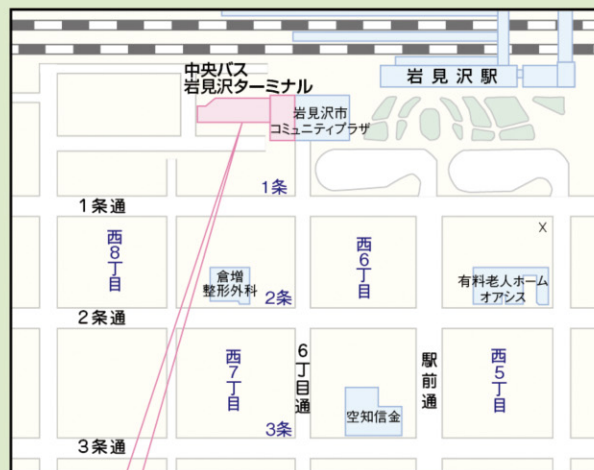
中央バス
岩見沢ターミナル

岩見沢駅

岩見沢市
コミュニティプラザ

1条

1条通

西8丁目

倉増
整形外科

2条

西6丁目

X

有料老人ホーム
オアシス

2条通

西7丁目

6丁目通

駅前通

西5丁目

空知信金

3条

3条通